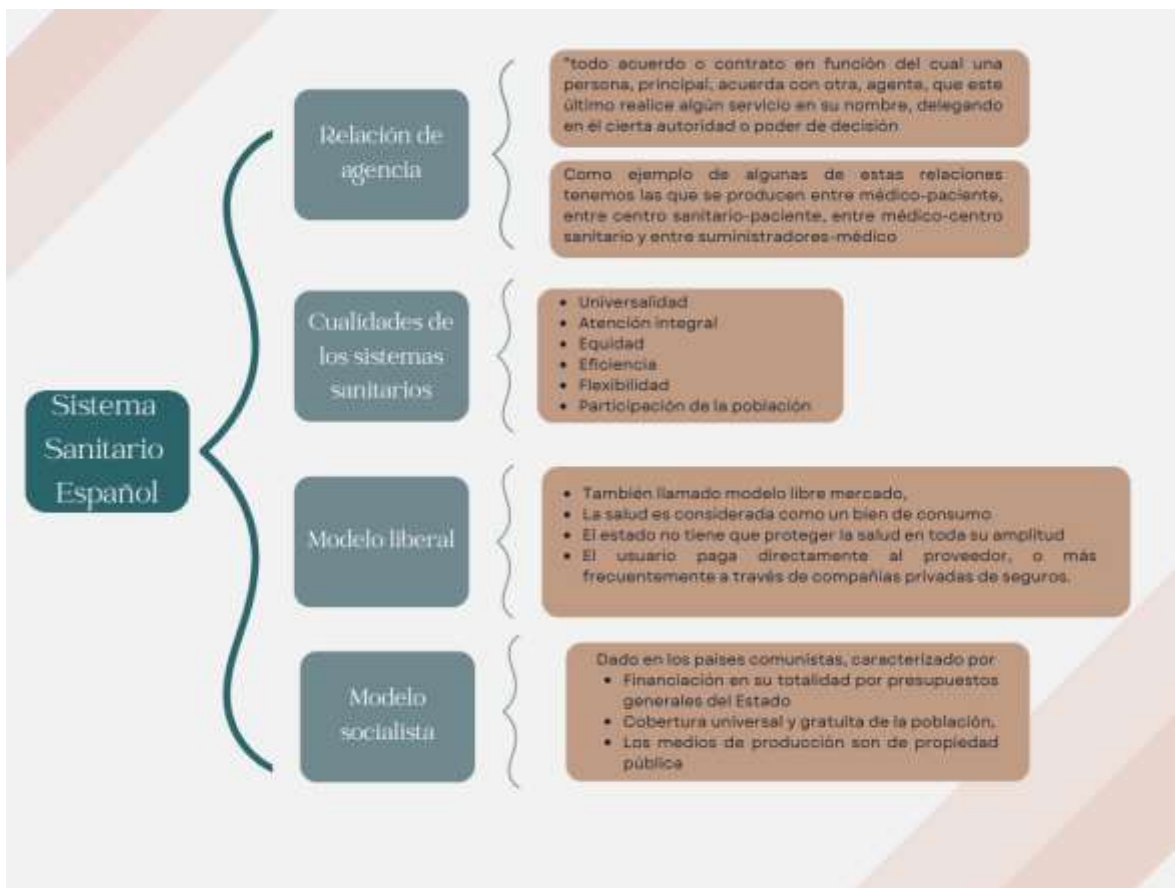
Sistema Sanitario Español

Relación de agencia

"todo acuerdo o contrato en función del cual una persona, principal, acuerda con otra, agente, que este último realice algún servicio en su nombre, delegando en él cierta autoridad o poder de decisión

Como ejemplo de algunas de estas relaciones tenemos las que se producen entre médico-paciente, entre centro sanitario-paciente, entre médico-centro sanitario y entre suministradores-médico

Cualidades de los sistemas sanitarios

- Universalidad
- Atención integral
- Equidad
- Eficiencia
- Flexibilidad
- Participación de la población

Modelo liberal

- También llamado modelo libre mercado,
- La salud es considerada como un bien de consumo
- El estado no tiene que proteger la salud en toda su amplitud
- El usuario paga directamente al proveedor, o más frecuentemente a través de compañías privadas de seguros.

Modelo socialista

Dado en los paises comunistas, caracterizado por
- Financiación en su totalidad por presupuestos generales del Estado
- Cobertura universal y gratuita de la población,
- Los medios de producción son de propiedad pública